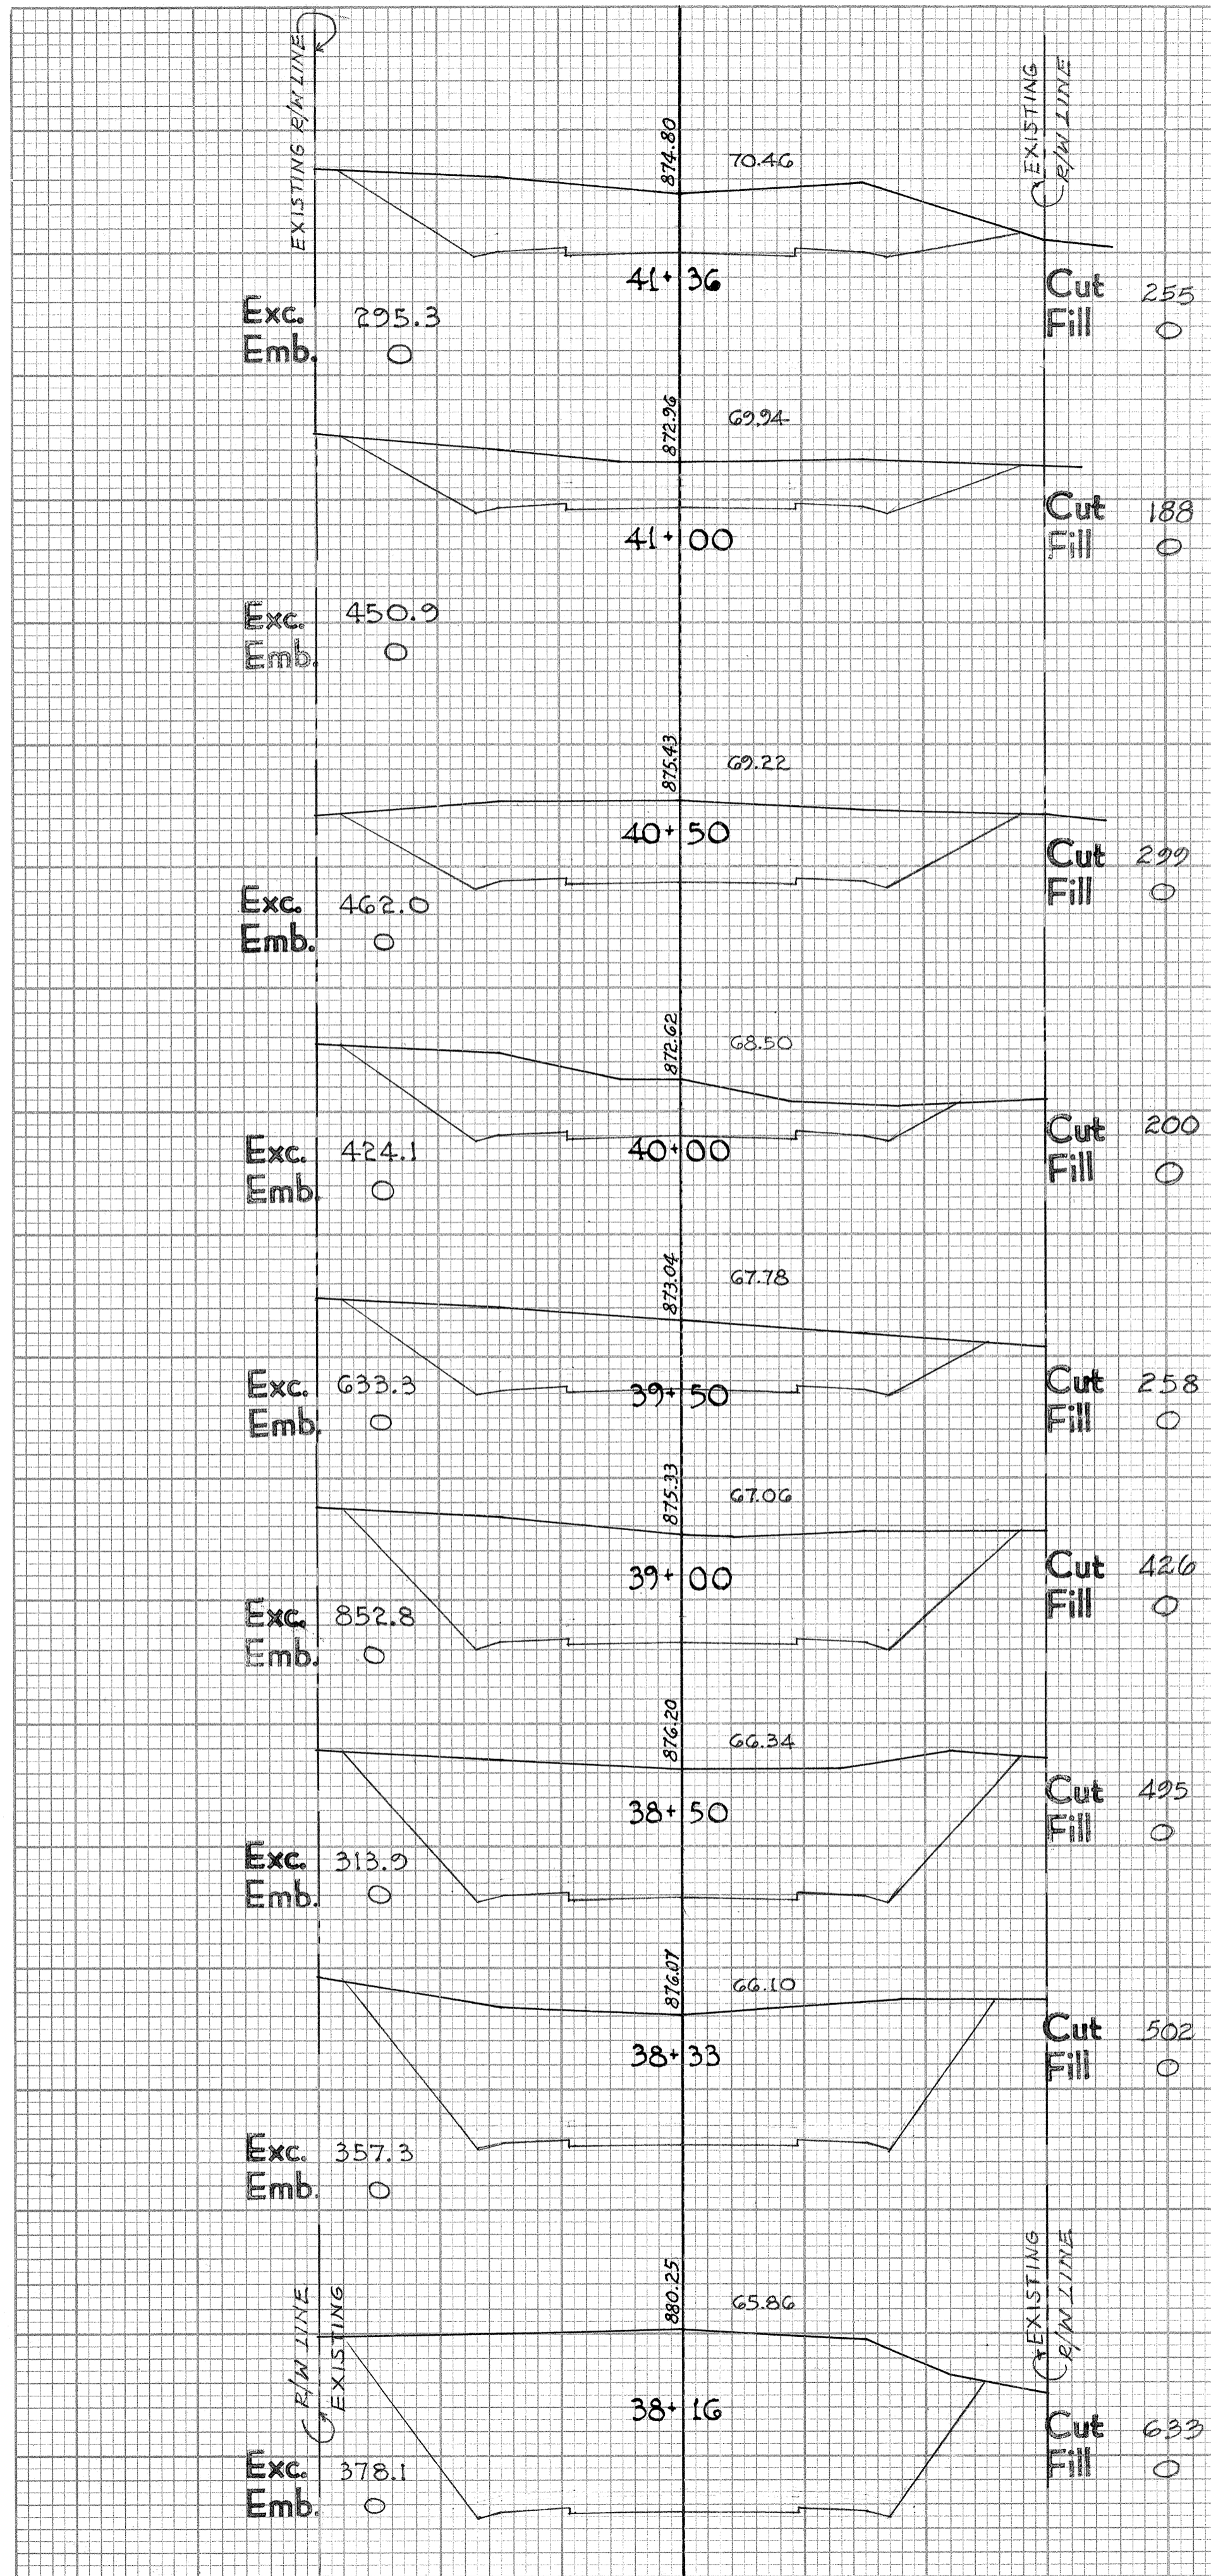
EXISTING R/W LINE

EXISTING R/W LINE

874.80

70.46

41+36

Cut 255
Fill 0

Exc. 295.3
Emb. 0

872.96

69.94

Cut 188
Fill 0

41+00

Exc. 450.9
Emb. 0

875.43

69.22

40+50

Cut 299
Fill 0

Exc. 462.0
Emb. 0

872.62

68.50

Cut 200
Fill 0

Exc. 424.1
Emb. 0

40+00

873.04

67.78

Exc. 633.3
Emb. 0

39+50

Cut 258
Fill 0

875.33

67.06

39+00

Cut 426
Fill 0

Exc. 852.8
Emb. 0

876.20

66.34

Cut 495
Fill 0

38+50

Exc. 313.9
Emb. 0

876.07

66.10

Cut 502
Fill 0

38+33

Exc. 357.3
Emb. 0

EXISTING R/W LINE

R/W LINE EXISTING

880.25

65.86

38+16

Cut 633
Fill 0

Exc. 378.1
Emb. 0